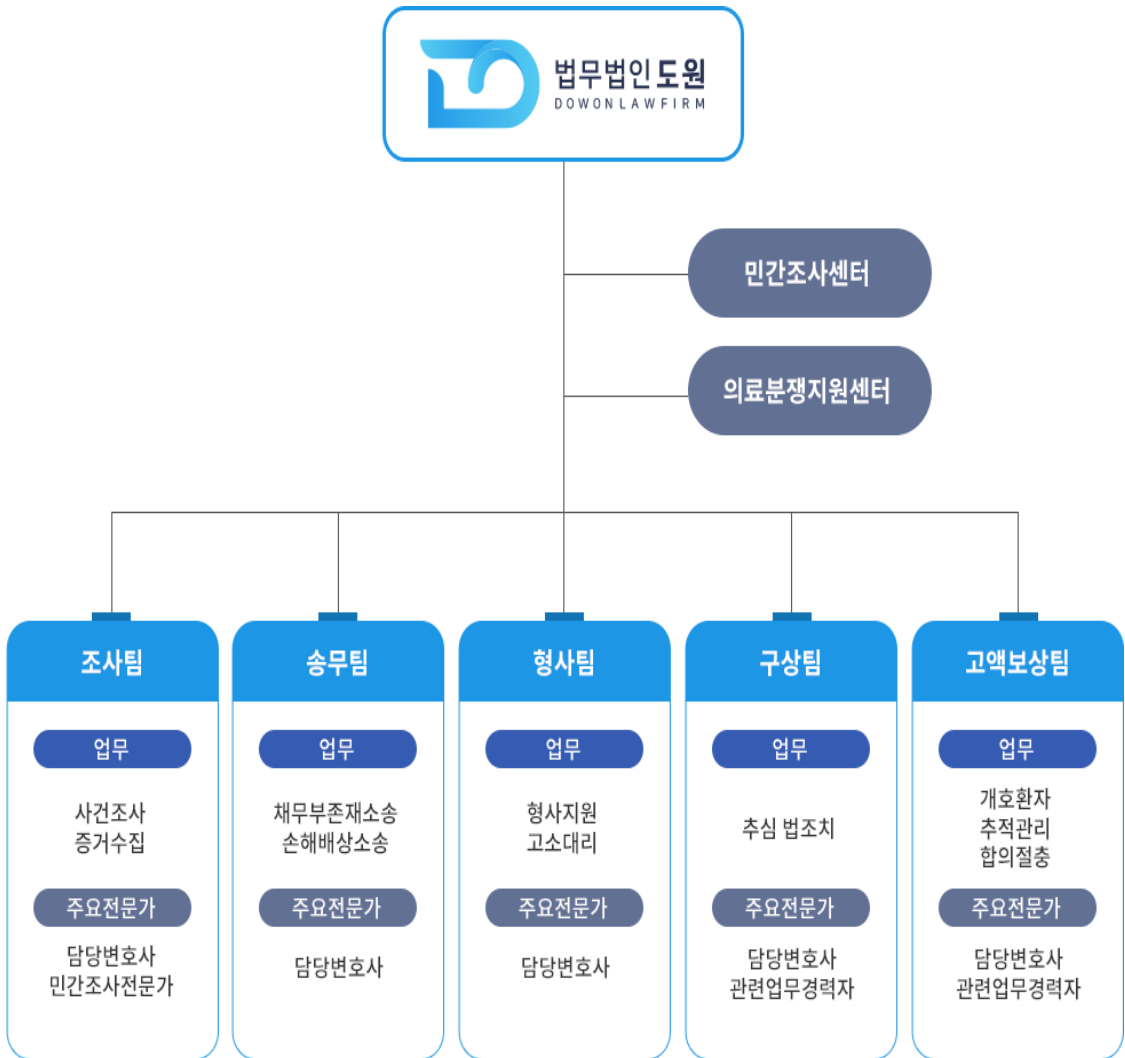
법무법인 도원
DOWONLAWFIRM

민간조사센터

의료분쟁지원센터

조사팀
업무
사건조사
증거수집
주요전문가
담당변호사
민간조사전문가

송무팀
업무
채무부존재소송
손해배상소송
주요전문가
담당변호사

형사팀
업무
형사지원
고소대리
주요전문가
담당변호사

구상팀
업무
추심 법조치
주요전문가
담당변호사
관련업무경력자

고액보상팀
업무
개호환자
추적관리
합의절충
주요전문가
담당변호사
관련업무경력자